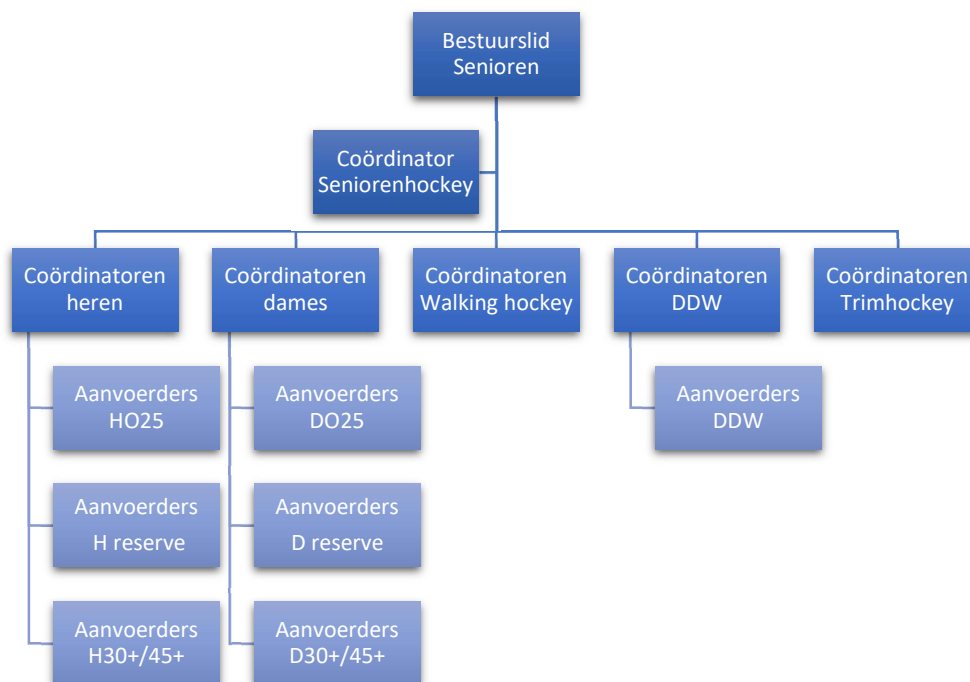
Bestuurslid Senioren

Coördinator Seniorenhockey

Coördinatoren heren

Coördinatoren dames

Coördinatoren Walking hockey

Coördinatoren DDW

Coördinatoren Trimhockey

Aanvoerders HO25

Aanvoerders H reserve

Aanvoerders H30+/45+

Aanvoerders DO25

Aanvoerders D reserve

Aanvoerders D30+/45+

Aanvoerders DDW